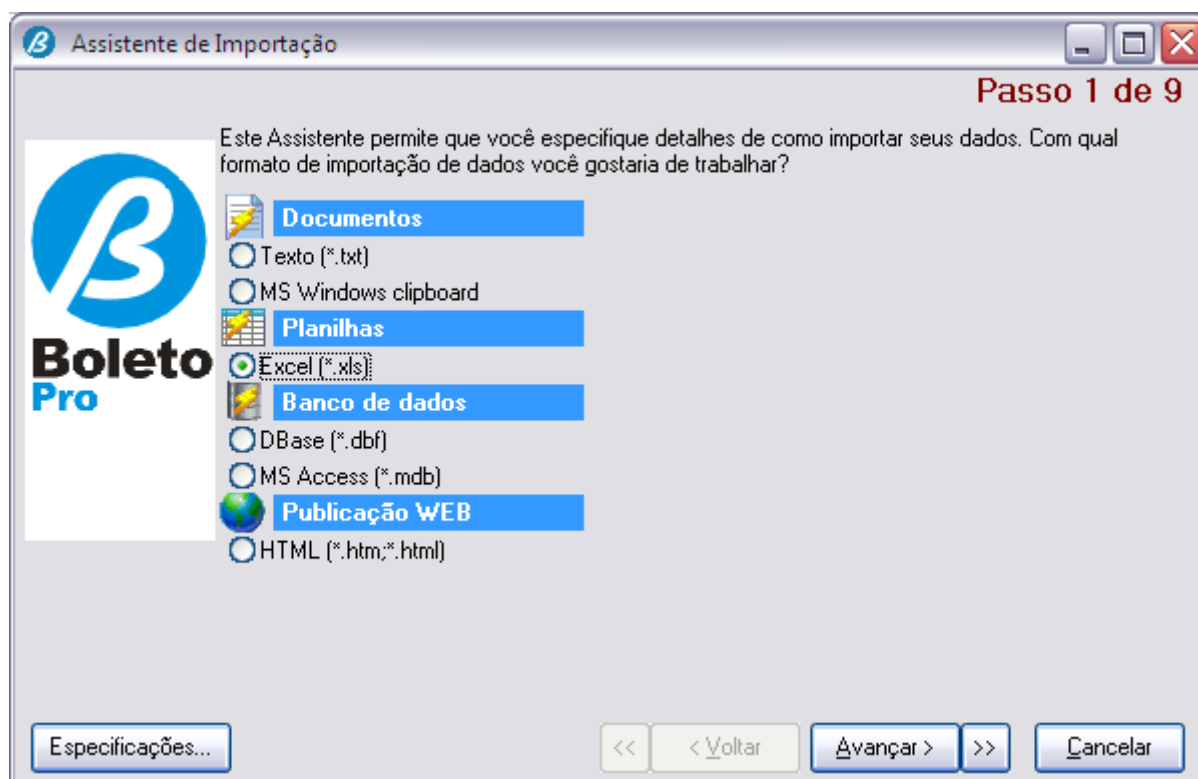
Assistente de Importação

Passo 1 de 9

Boleto Pro

Este Assistente permite que você especifique detalhes de como importar seus dados. Com qual formato de importação de dados você gostaria de trabalhar?

Documentos
Texto (*.txt)
MS Windows clipboard
Planilhas
Excel (*.xls)
Banco de dados
DBase (*.dbf)
MS Access (*.mdb)
Publicação WEB
HTML (*.htm;*.html)

Especificações...
<<
< Voltar
Avançar >
>>
Cancelar